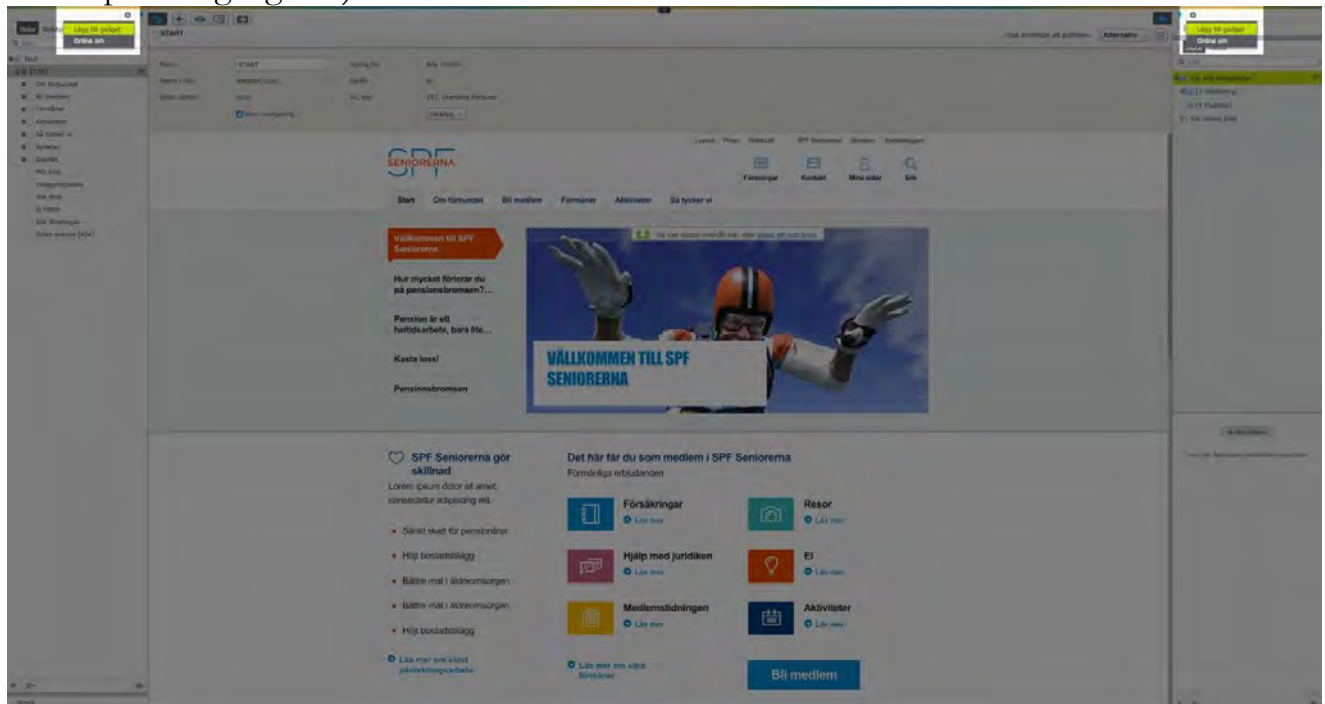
Lägg till gadget
Online om

START

Lägg till gadget
Online om

SPF SENIORERNA

Föreningar
Kontakt
Mina sidor
Sök

Start
Om förbundet
Bli medlem
Förmåner
Aktiviteter
Så tycker vi

Välkommen till SPF Seniorerna

Hur mycket förlorar du på pensionsbromsen?...

Pension är ett heltidsarbete, bara lite...

Kasta loss!

Pensionsbromsen

VÄLLKOMMEN TILL SPF SENIORERNA

SPF Seniorerna gör skillnad

Lorem ipsum dolor sit amet, consectetur adipiscing elit.

Sänkt skatt för pensionärer
Höjt bostadstillägg
Bättre mat i äldreomsorgen
Bättre mat i äldreomsorgen
Höjt bostadstillägg

Läs mer om vårt påverkningsarbete

Det här får du som medlem i SPF Seniorerna

Förmånliga erbjudanden

Försäkringar
Läs mer
Resor
Läs mer
Hjälp med juridiken
Läs mer
El
Läs mer
Medlemstidningen
Läs mer
Aktiviteter
Läs mer

Läs mer om våra förmåner

Bli medlem